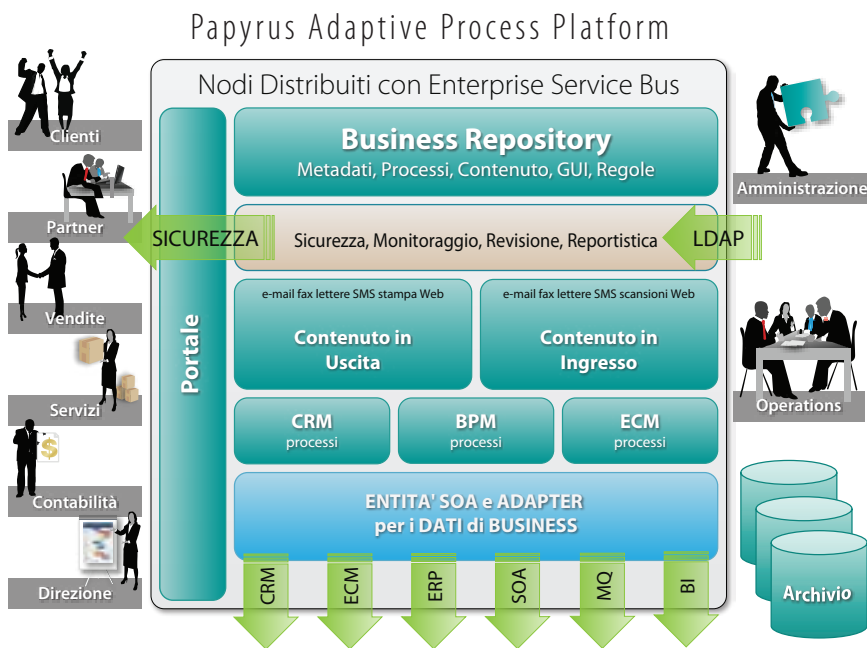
Papyrus Adaptive Process Platform

Nodi Distribuiti con Enterprise Service Bus

Clienti

Partner

Vendite

Servizi

Contabilità

Direzione

Portale

Business Repository
Metadati, Processi, Contenuto, GUI, Regole

SICUREZZA

Sicurezza, Monitoraggio, Revisione, Reportistica

LDAP

e-mail fax lettere SMS stampa Web

Contenuto in Uscita

e-mail fax lettere SMS scansioni Web

Contenuto in Ingresso

CRM
processi

BPM
processi

ECM
processi

ENTITA' SOA e ADAPTER per i DATI di BUSINESS

CRM

ECM

ERP

SOA

MQ

BI

Amministrazione

Operations

Archivio